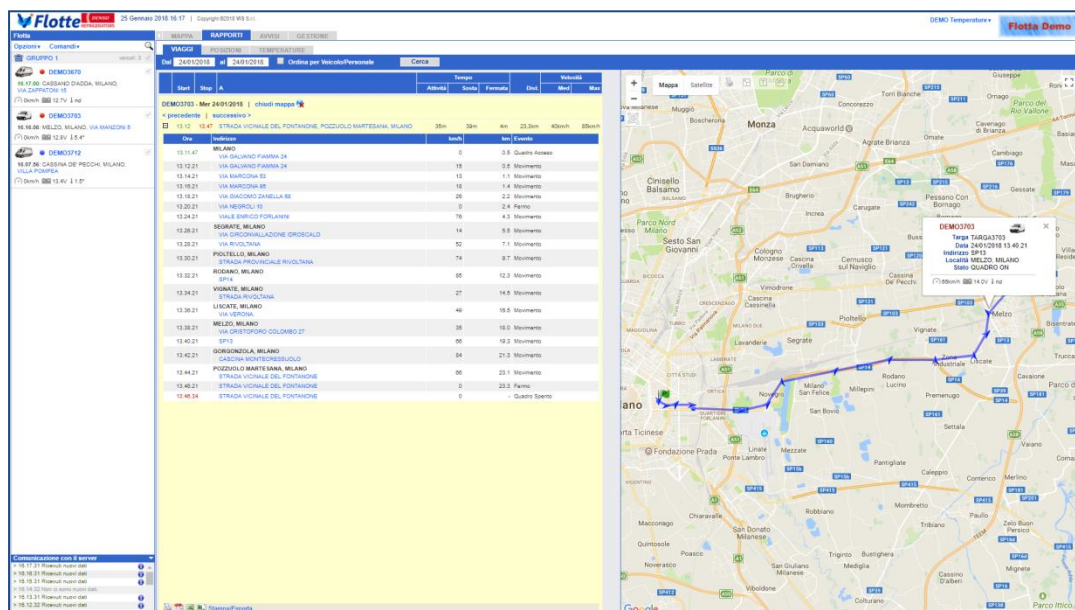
Flotte DEMO 25 Gennaio 2018 16.17 | Copyright ©2018 WS S.r.l.

DEMO Temperature ▾ Flotta Demo

Flotta
Opzioni ▾ Comandi ▾
GRUPPO 1
DEMO3670
16.17.00 CASSANO D'ADDA, MILANO, VIA ZAPPATONI 15
0km/h 12.7V 1 nd
DEMO3703
16.16.00 MELZO, MILANO, VIA MANZONI 8
0km/h 12.8V 1 5.4°
DEMO3712
16.07.56 CASSINA DE' PECCHI, MILANO, VILLA POMPEA
0km/h 13.4V 1 1.5°

MAPPA RAPPORTI AVVISI GESTIONE
VIAGGI POSIZIONI TEMPERATURE
Dal 24/01/2018 al 24/01/2018 Ordina per Veicolo/Personale Cerca

| Start | Stop | A | Attività | Sosta | Fermata | Dist. | Med | Max |
|---|---|---|---|---|---|---|---|---|

DEMO3703 - Mer 24/01/2018 | chiudi mappa
< precedente | successivo >
13.12 13.47 STRADA VICINALE DEL FONTANONE, POZZUOLO MARTESANA, MILANO 35m 39m 4m 23.3km 40km/h 85km/h

| Ora | Indirizzo | km/h | km | Evento |
|---|---|---|---|---|
| 13.11.47 | MILANO VIA GALVANO FIAMMA 24 | 0 | 0.0 | Quadro Acceso |
| 13.12.21 | VIA GALVANO FIAMMA 24 | 15 | 0.5 | Movimento |
| 13.14.21 | VIA MARCONA 53 | 13 | 1.1 | Movimento |
| 13.16.21 | VIA MARCONA 85 | 18 | 1.4 | Movimento |
| 13.18.21 | VIA GIACOMO ZANELLA 62 | 26 | 2.2 | Movimento |
| 13.20.21 | VIA NEGROLI 10 | 0 | 2.4 | Fermo |
| 13.24.21 | VIALE ENRICO FORLANINI | 76 | 4.3 | Movimento |
| 13.26.21 | SEGRATE, MILANO VIA CIRCONVALLAZIONE IDROSCALO | 14 | 5.8 | Movimento |
| 13.28.21 | VIA RIVOLTANA | 52 | 7.1 | Movimento |
| 13.30.21 | PIOLTELLO, MILANO STRADA PROVINCIALE RIVOLTANA | 74 | 8.7 | Movimento |
| 13.32.21 | RODANO, MILANO SP14 | 85 | 12.3 | Movimento |
| 13.34.21 | VIGNATE, MILANO STRADA RIVOLTANA | 27 | 14.5 | Movimento |
| 13.36.21 | LISCATE, MILANO VIA VERONA | 49 | 16.5 | Movimento |
| 13.38.21 | MELZO, MILANO VIA CRISTOFORO COLOMBO 27 | 35 | 18.0 | Movimento |
| 13.40.21 | SP13 | 66 | 19.3 | Movimento |
| 13.42.21 | GORGONZOLA, MILANO CASCINA MONTICRESSUOLO | 84 | 21.3 | Movimento |
| 13.44.21 | POZZUOLO MARTESANA, MILANO STRADA VICINALE DEL FONTANONE | 66 | 23.1 | Movimento |
| 13.46.21 | STRADA VICINALE DEL FONTANONE | 0 | 23.3 | Fermo |
| 13.46.34 | STRADA VICINALE DEL FONTANONE | 0 | - | Quadro Spento |

Stampa/Esporta

Comunicazione con il server
> 16.17.31 Ricevuti nuovi dati
> 16.16.31 Ricevuti nuovi dati
> 16.15.31 Ricevuti nuovi dati
> 16.14.32 Non ci sono nuovi dati
> 16.13.31 Ricevuti nuovi dati
> 16.12.32 Ricevuti nuovi dati

Mappa Satellite

DEMO3703
Targa TARGA3703
Data 24/01/2018 13.40.21
Indirizzo SP13
Località MELZO, MILANO
Stato QUADRO ON
66km/h 14.0V 1 nd

Parco di Monza Giussepe Torri Bianche Concorezzo Omago Parco del Rio Vallone Muggiò Boscherona Monza Acquaworld Cavenago di Brianza Agrate Brianza Ornate Cambiago Cinisello Balsamo San Damiano Brugherio Carugate Pessano Con Bornago Gessate Parco Nord Milano Increa Sesto San Giovanni Cologno Monzese Cascina Olivella Cernusco sul Naviglio Cassina De Pecchi Bussero Vimodrone Cascina Cassinella Crescenzago Piotello Vignate Melzo Milano Due Segrate Lavanderie Liscate Zona Industriale Trucca Magolina Città Studi Lambrate Rodano Cavaione Parco di Ortica Milano San Felice Novegro Millepini Lucino Premenugo San Bovio Settala Linate Mezzate Vaiano Fondazione Prada Ponte Lambro Pantigliate Caleppio Merlino Comazzo Mombretto Paullo Zelo Buon Persico Tribiano Robbiano Chiaravalle San Donato Milanese Macconago Quintosole Poasco Triginto Bustighera Mediglia Noverasco Cassino d'Alberi San Giuliano Milanese Mignete Viboldone Colturano Parco Ittico Google SP113 SP121 SP103 SP14 SP13 SP415 SP161 SP39 SP181 SP138 A51 A58 SP208 SP216 SP176 SP211 SP5 SP3 SP60 SP201 SP164 SP140 SP182B SP159 SP40